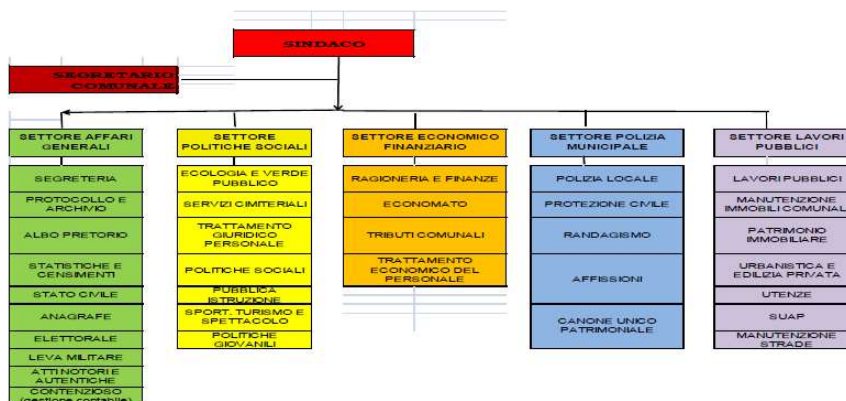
SINDACO

SEGRETARIO COMUNALE

SETTORE AFFARI GENERALI

SEGRETERIA

PROTOCOLLO E ARCHIVIO

ALBO PRETORIO

STATISTICHE E CENSIMENTI

STATO CIVILE

ANAGRAFE

ELETTORALE

LEVA MILITARE

ATTI NOTORI E AUTENTICHE

CONTENZIOSO (gestione contabile)

SETTORE POLITICHE SOCIALI

ECOLOGIA E VERDE PUBBLICO

SERVIZI CIMITERIALI

TRATTAMENTO GIURIDICO PERSONALE

POLITICHE SOCIALI

PUBBLICA ISTRUZIONE

SPORT, TURISMO E SPETTACOLO

POLITICHE GIOVANILI

SETTORE ECONOMICO FINANZIARIO

RAGIONERIA E FINANZE

ECONOMATO

TRIBUTI COMUNALI

TRATTAMENTO ECONOMICO DEL PERSONALE

SETTORE POLIZIA MUNICIPALE

POLIZIA LOCALE

PROTEZIONE CIVILE

RANDAGISMO

AFFISSIONI

CANONE UNICO PATRIMONIALE

SETTORE LAVORI PUBBLICI

LAVORI PUBBLICI

MANUTENZIONE IMMOBILI COMUNALI

PATRIMONIO IMMOBILIARE

URBANISTICA E EDILIZIA PRIVATA

UTENZE

SUAP

MANUTENZIONE STRADE